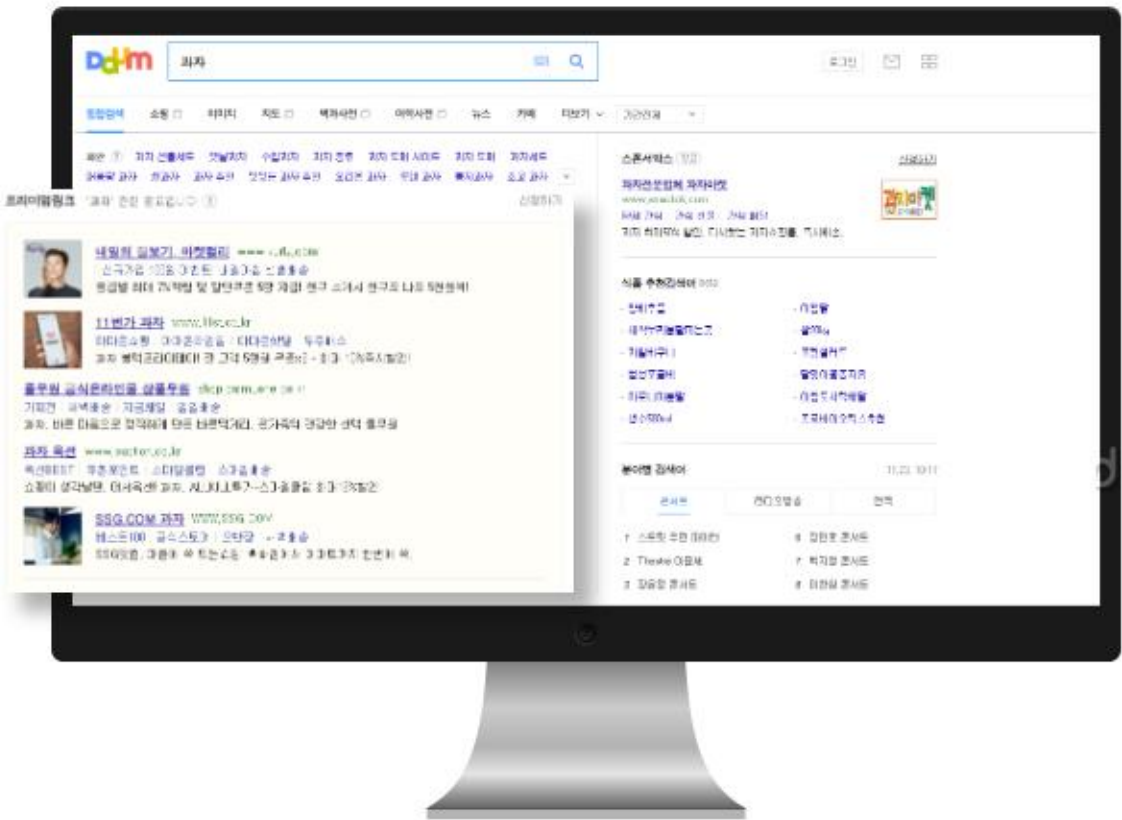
Daum
과자

로그인

통합검색 쇼핑 이미지 지도 백과사전 어학사전 뉴스 카페 더보기 기간전체

프리미엄링크 '과자' 관련 광고입니다 신청하기

새벽의 길보기, 마켓컬리 www.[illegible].com
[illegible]
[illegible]

11번가 과자 www.11st.co.kr
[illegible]
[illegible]

풀무원 공식온라인몰 샵풀무원 shop.pulmuone.co.kr
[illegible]
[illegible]

과자 옥션 www.auction.co.kr
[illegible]
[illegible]

SSG.COM 과자 WWW.SSG.COM
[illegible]
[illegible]

스폰서박스 신청하기
과자전문업체 과자마켓
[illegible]

식품 추천검색어

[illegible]

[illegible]

실시간 검색어

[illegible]